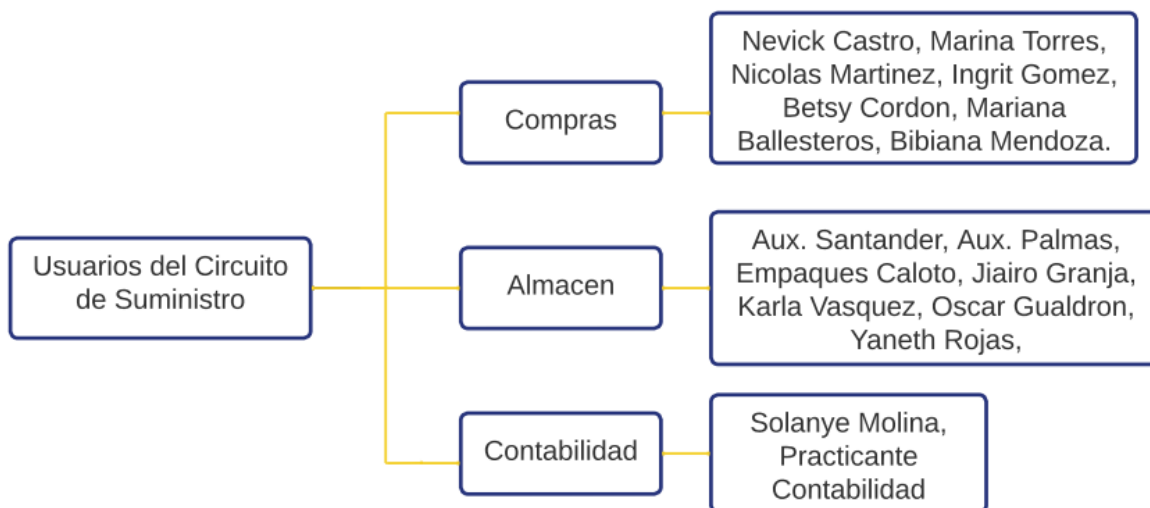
Usuarios del Circuito de Suministro

Compras

Nevick Castro, Marina Torres, Nicolas Martinez, Ingrit Gomez, Betsy Cordon, Mariana Ballesteros, Bibiana Mendoza.

Almacen

Aux. Santander, Aux. Palmas, Empaques Caloto, Jiairo Granja, Karla Vasquez, Oscar Gualdron, Yaneth Rojas,

Contabilidad

Solanye Molina, Practicante Contabilidad